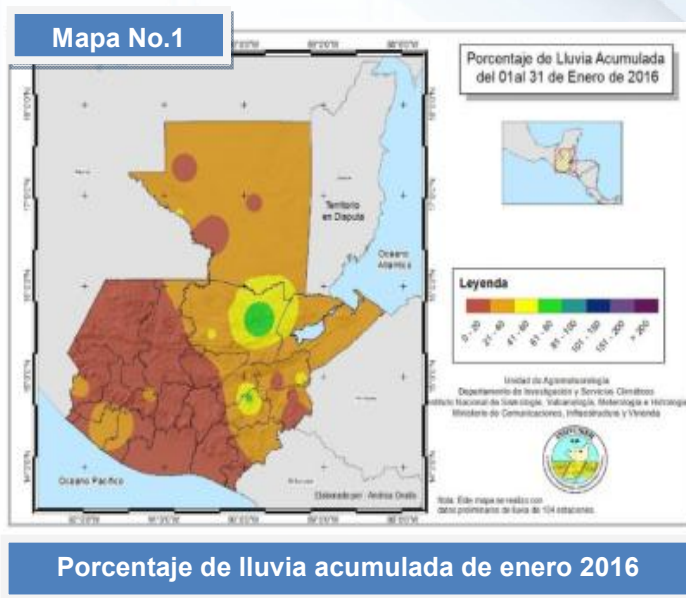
Mapa No.1

Porcentaje de Lluvia Acumulada del 01al 31 de Enero de 2016

Territorio en Disputa

Oceano Atlantico

Leyenda

0 - 20
21 - 40
41 - 60
61 - 80
81 - 100
101 - 150
151 - 200
> 200

Unidad de Agrometeorologia
Departamento de Investigación y Servicios Climáticos
Instituto Nacional de Sismologia, Vulcanologia, Meterologia e Hidrologia
Ministerio de Comunicaciones, Infraestructura y Vivienda

Oceano Pacifico

Elaborado por : Andrea Oralis

Nota: Este mapa se realizo con datos preliminares de lluvia de 104 estaciones.

Porcentaje de lluvia acumulada de enero 2016